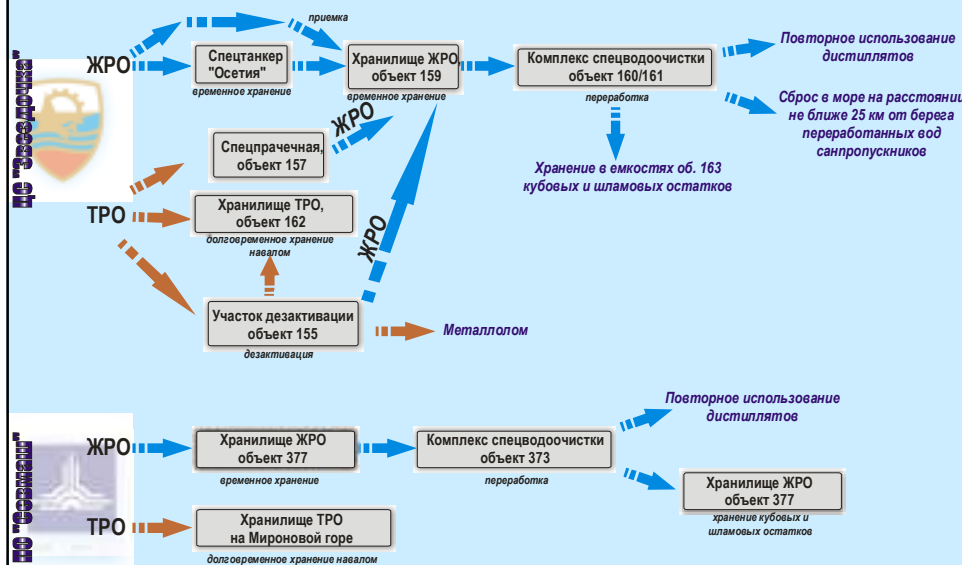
ДС "Звездочка"

ЖРО

приемка

Спецтанкер "Осетия"
временное хранение

Хранилище ЖРО, объект 159
временное хранение

Комплекс спецводоочистки объект 160/161
переработка

Повторное использование дистиллятов

Сброс в море на расстоянии не ближе 25 км от берега переработанных вод санпропускников

Хранение в емкостях об. 163 кубовых и шламовых остатков

ЖРО

Спецпрачечная, объект 157

ТРО

Хранилище ТРО, объект 162
долговременное хранение навалом

ЖРО

Участок дезактивации объект 155
дезактивация

Металлолом

ПО "Севмаш"

ЖРО

Хранилище ЖРО объект 377
временное хранение

Комплекс спецводоочистки объект 373
переработка

Повторное использование дистиллятов

Хранилище ЖРО объект 377
хранение кубовых и шламовых остатков

ТРО

Хранилище ТРО на Мироновой горе
долговременное хранение навалом